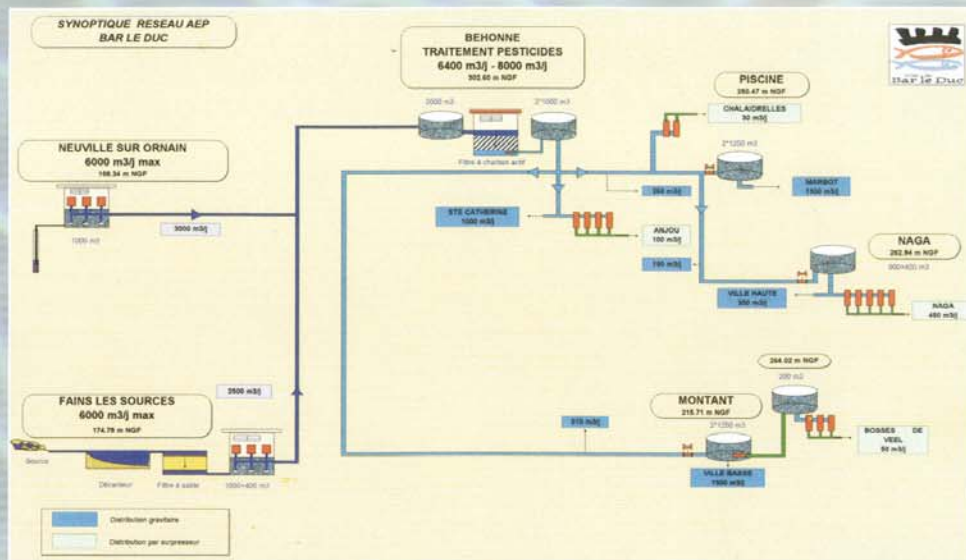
SYNOPTIQUE RESEAU AEP
BAR LE DUC

BEHONNE
TRAITEMENT PESTICIDES
6400 m3/j - 8000 m3/j
303.60 m NGF

Bar le Duc

2000 m3
2*1000 m3
Filtre à charbon actif

PISCINE
293.47 m NGF

CHALAORELLES
50 m3/j

2*1250 m3

MARBOT
1100 m3/j

NEUVILLE SUR ORNAIN
6000 m3/j max
198.34 m NGF

1000 m3

3000 m3/j

260 m3/j

STE CATHERINE
1000 m3/j

ANJOU
100 m3/j

190 m3/j

NAGA
282.94 m NGF
900+630 m3

VILLE HAUTE
300 m3/j

NAGA
400 m3/j

264.02 m NGF
200 m3

2500 m3/j

FAINS LES SOURCES
6000 m3/j max
174.78 m NGF

Source

Décanteur
Filtre à sable
1000+400 m3

970 m3/j

MONTANT
215.71 m NGF
2*1250 m3

VILLE BASSE
1500 m3/j

BOSSES DE VEEL
50 m3/j

Distribution gravitaire
Distribution par surpresseur